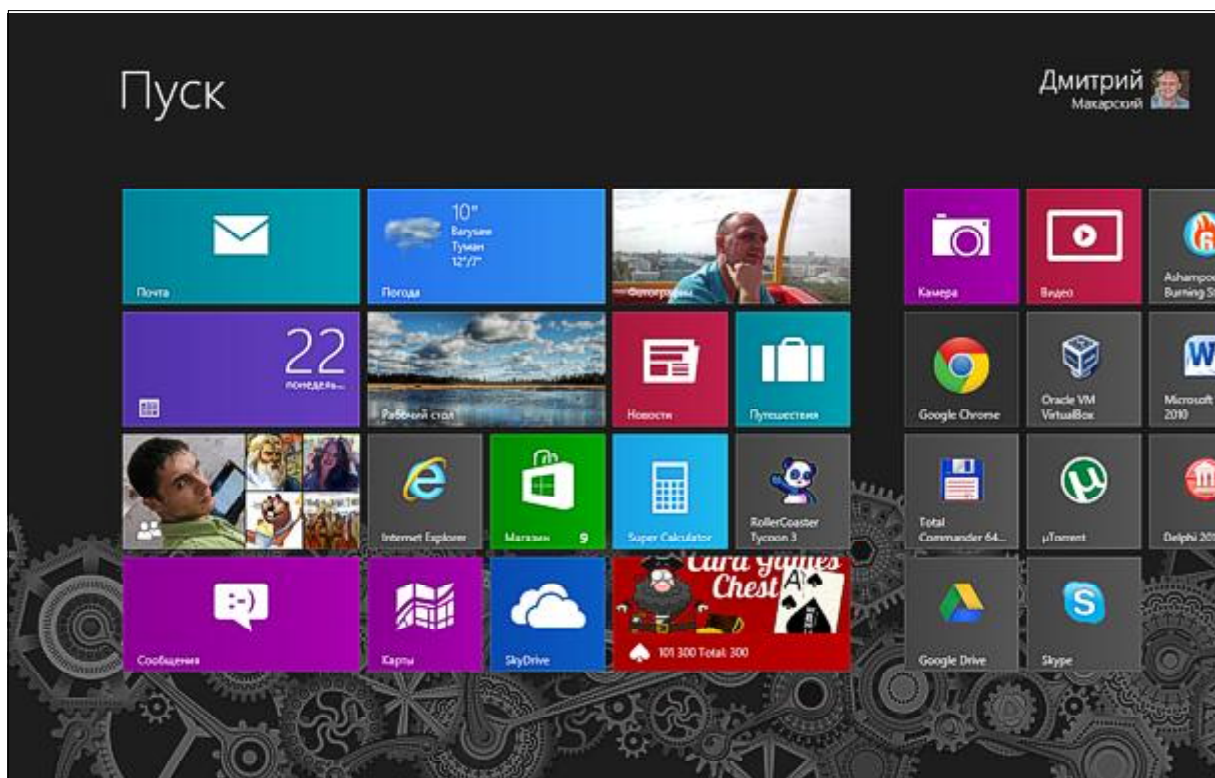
Пуск

Дмитрий
Макарский

Почта

10°
Вагузин
Туман
12°/7°
Погода

Фотографии

Камера

Видео

Ashampoo
Burning St

22
понедель...

Рабочий стол

Новости

Путешествия

Google Chrome

Oracle VM VirtualBox

Microsoft
2010

Internet Explorer

Магазин 9

Super Calculator

RollerCoaster Tycoon 3

Total Commander 64...

µTorrent

Delphi 20

Сообщения

Карты

SkyDrive

Card Games Chest
101 300 Total: 300

Google Drive

Skype